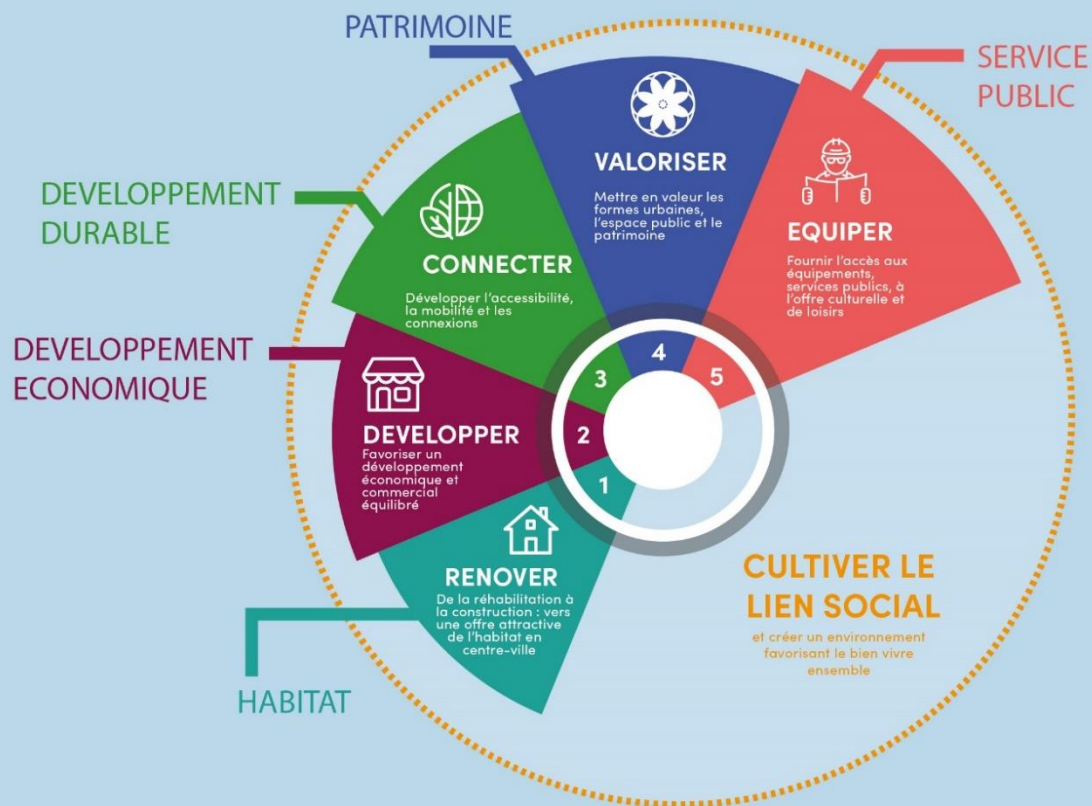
PATRIMOINE

SERVICE PUBLIC

DEVELOPPEMENT DURABLE

VALORISER

Mettre en valeur les formes urbaines, l'espace public et le patrimoine

EQUIPER

Fournir l'accès aux équipements, services publics, à l'offre culturelle et de loisirs

CONNECTER

Développer l'accessibilité, la mobilité et les connexions

DEVELOPPEMENT ECONOMIQUE

4

3

5

2

1

DEVELOPPER

Favoriser un développement économique et commercial équilibré

RENOVER

De la réhabilitation à la construction : vers une offre attractive de l'habitat en centre-ville

CULTIVER LE LIEN SOCIAL

et créer un environnement favorisant le bien vivre ensemble

HABITAT